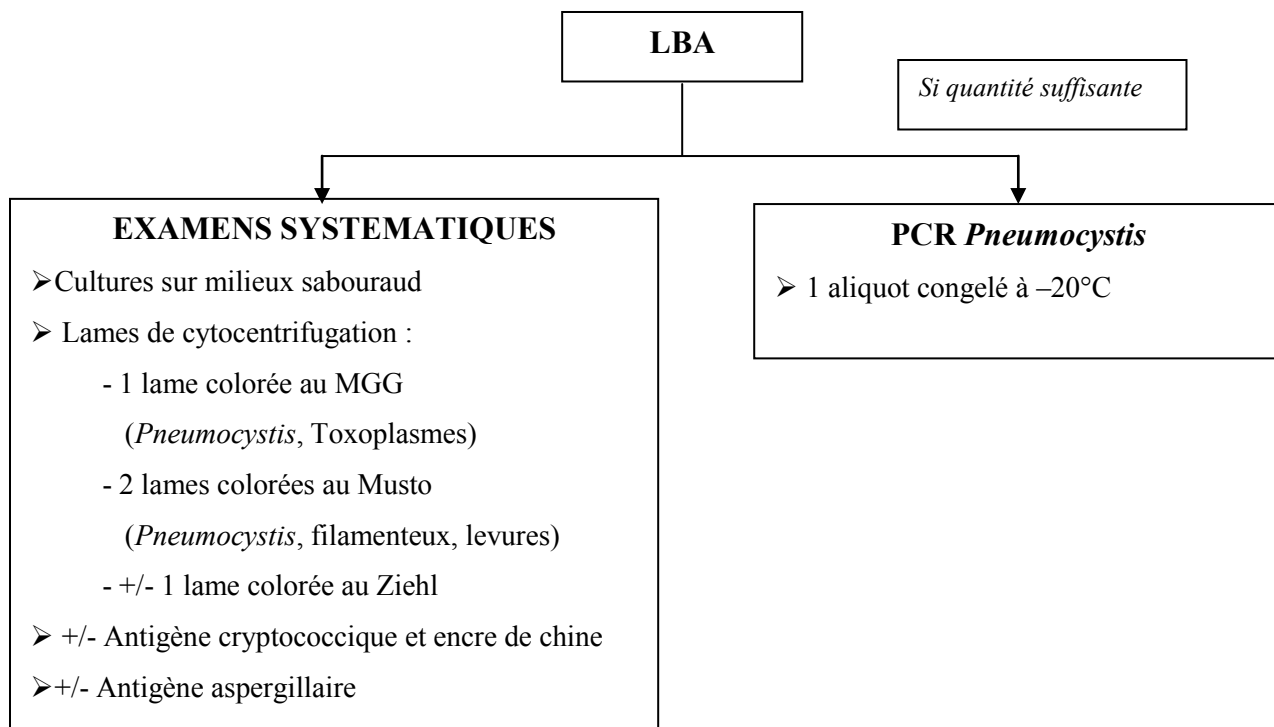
LBA

Si quantité suffisante

EXAMENS SYSTEMATIQUES

➢Cultures sur milieux sabouraud

➢ Lames de cytocentrifugation :

- 1 lame colorée au MGG (Pneumocystis, Toxoplasmes)

- 2 lames colorées au Musto (Pneumocystis, filamenteux, levures)

- +/- 1 lame colorée au Ziehl

➢ +/- Antigène cryptococcique et encre de chine

➢+/- Antigène aspergillaire

PCR Pneumocystis

➢ 1 aliquot congelé à –20°C